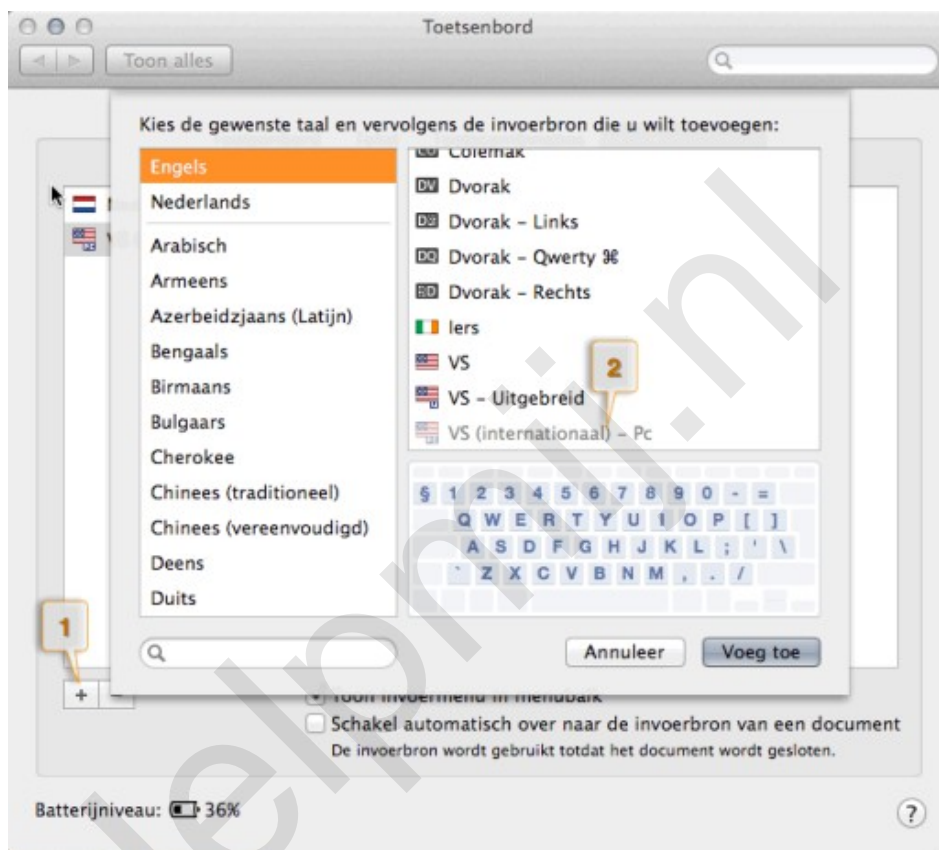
Toetsenbord

Toon alles

Kies de gewenste taal en vervolgens de invoerbron die u wilt toevoegen:

Engels
Nederlands
Arabisch
Armeens
Azerbeidzjaans (Latijn)
Bengaals
Birmaans
Bulgaars
Cherokee
Chinees (traditioneel)
Chinees (vereenvoudigd)
Deens
Duits

Colemak
Dvorak
Dvorak - Links
Dvorak - Qwerty ⌘
Dvorak - Rechts
Iers
VS
VS - Uitgebreid
VS (internationaal) - Pc

2

§ 1 2 3 4 5 6 7 8 9 0 - =
Q W E R T Y U I O P [ ]
A S D F G H J K L ; ' \
` Z X C V B N M , . /

Annuleer
Voeg toe

1

+ -

Toon invoermenu in menubalk
Schakel automatisch over naar de invoerbron van een document
De invoerbron wordt gebruikt totdat het document wordt gesloten.

Batterijniveau: 36%

?

lelpmij.nl